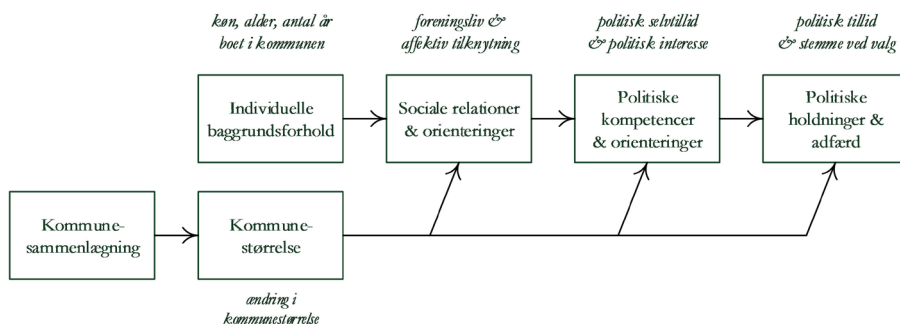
køn, alder, antal år boet i kommunen

foreningsliv & affektiv tilknytning

politisk selvtillid & politisk interesse

politisk tillid & stemme ved valg

Individuelle baggrundsforhold

Sociale relationer & orienteringer

Politiske kompetencer & orienteringer

Politiske holdninger & adfærd

Kommune-sammenlægning

Kommune-størrelse

ændring i kommunestørrelse